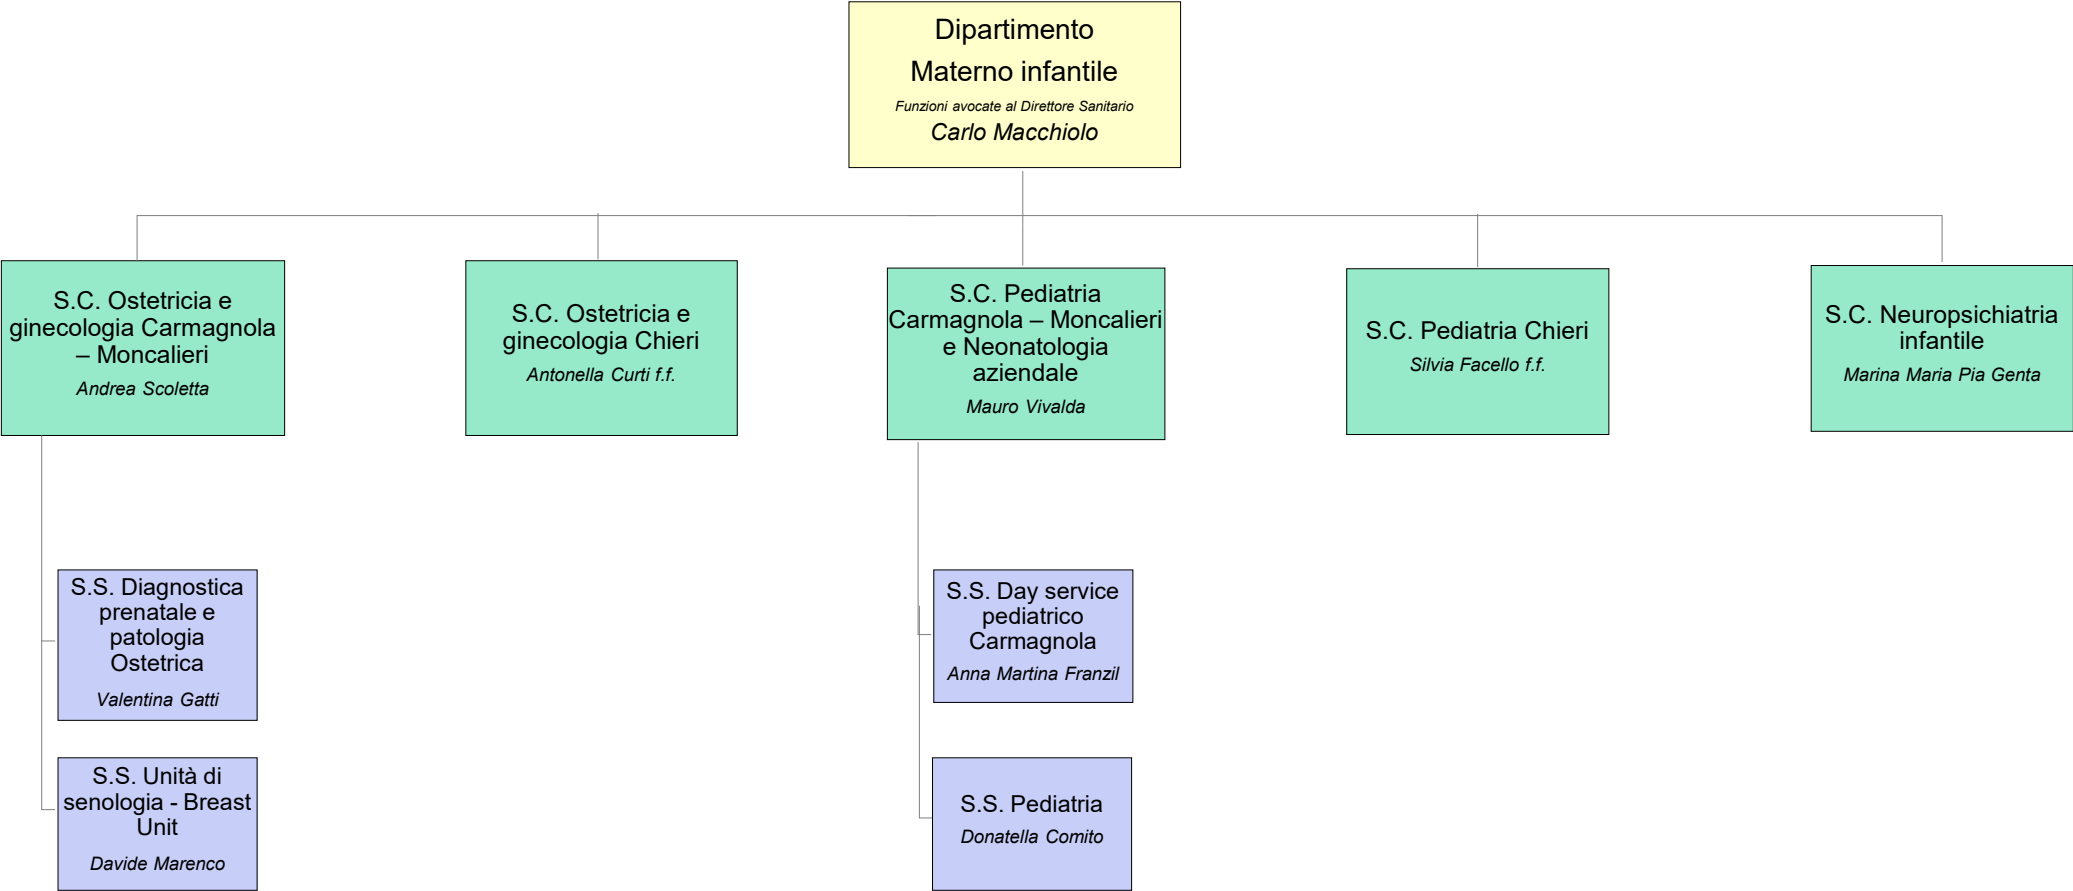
Dipartimento
Materno infantile
Funzioni avocate al Direttore Sanitario
Carlo Macchiolo

S.C. Ostetricia e ginecologia Carmagnola – Moncalieri
Andrea Scoletta

S.C. Ostetricia e ginecologia Chieri
Antonella Curti f.f.

S.C. Pediatria Carmagnola – Moncalieri e Neonatologia aziendale
Mauro Vivalda

S.C. Pediatria Chieri
Silvia Facello f.f.

S.C. Neuropsichiatria infantile
Marina Maria Pia Genta

S.S. Diagnostica prenatale e patologia Ostetrica
Valentina Gatti

S.S. Unità di senologia - Breast Unit
Davide Marenco

S.S. Day service pediatrico Carmagnola
Anna Martina Franzil

S.S. Pediatria
Donatella Comito